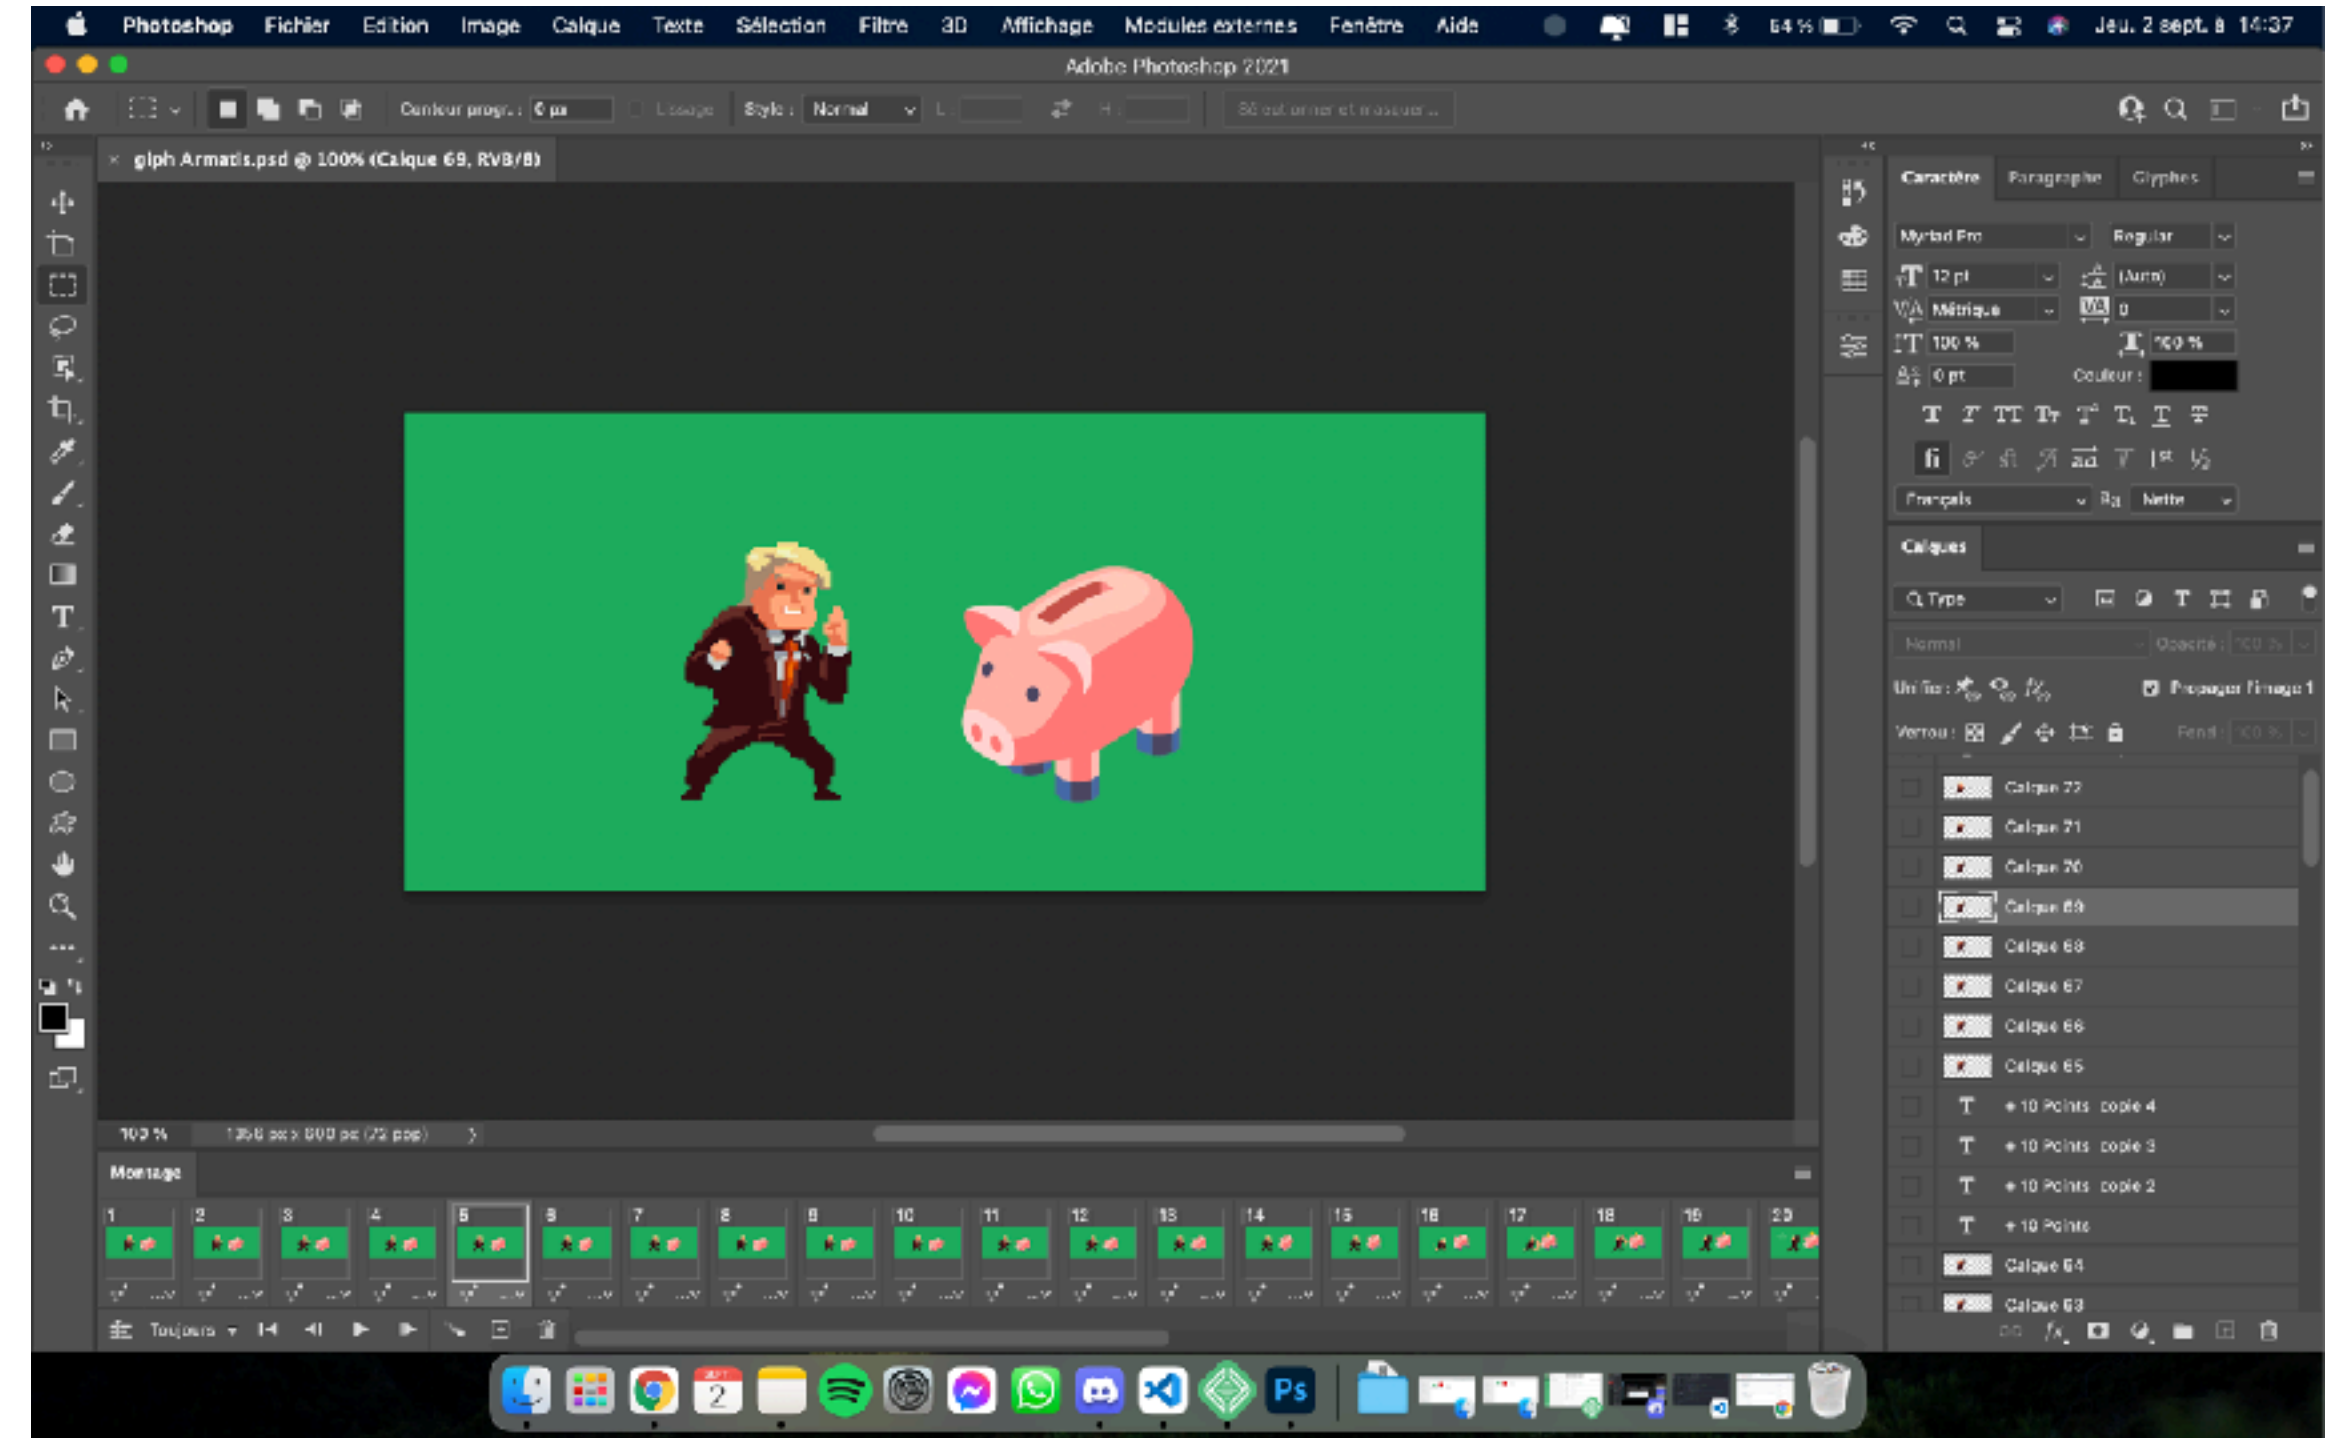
Photoshop Fichier Edition Image Calque Texte Sélection Filtre 3D Affichage Modules externes Fenêtre Aide 64 % Jeu. 2 sept. à 14:37

Adobe Photoshop 2021

Contour progr. : 0 px Lissage Style : Normal L : H : Sélectionner et masquer...

glph Armadis.psd @ 100% (Calque 69, RVB/8)

Caractère Paragraphe Glyphes

Myriad Pro Regular

12 pt (Auto)

Métrique 0

100 % 100 %

0 pt Couleur :

Français Nette

Calques

Type

Normal Opacité : 100 %

Unifier : Propager l'image 1

Verrou : Fond : 100 %

Calque 72
Calque 71
Calque 70
Calque 69
Calque 68
Calque 67
Calque 66
Calque 65
+10 Points copie 4
+10 Points copie 3
+10 Points copie 2
+10 Points
Calque 64
Calque 63

100 % 1356 px x 600 px (72 ppp)

Montage

1 2 3 4 5 6 7 8 9 10 11 12 13 14 15 16 17 18 19 20

Toujours